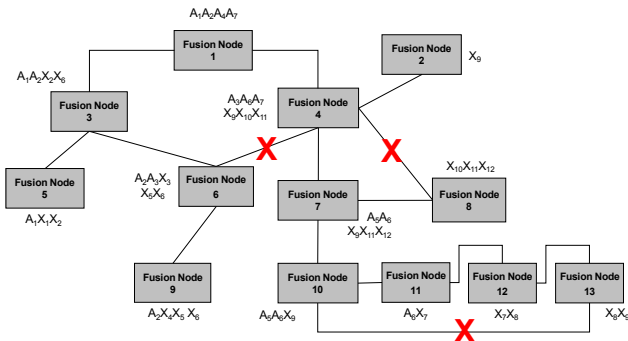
$A_1A_2A_4A_7$

Fusion Node 1

$A_1A_2X_2X_6$

Fusion Node 3

Fusion Node 2

$X_9$

$A_3A_6A_7$
$X_9X_{10}X_{11}$

Fusion Node 4

X

X

Fusion Node 5

$A_1X_1X_2$

$A_2A_3X_3$
$X_5X_6$

Fusion Node 6

Fusion Node 7

$X_{10}X_{11}X_{12}$

Fusion Node 8

$A_5A_6$
$X_9X_{11}X_{12}$

Fusion Node 9

$A_2X_4X_5X_6$

Fusion Node 10

$A_5A_6X_9$

Fusion Node 11

$A_6X_7$

Fusion Node 12

$X_7X_8$

Fusion Node 13

$X_8X_9$

X